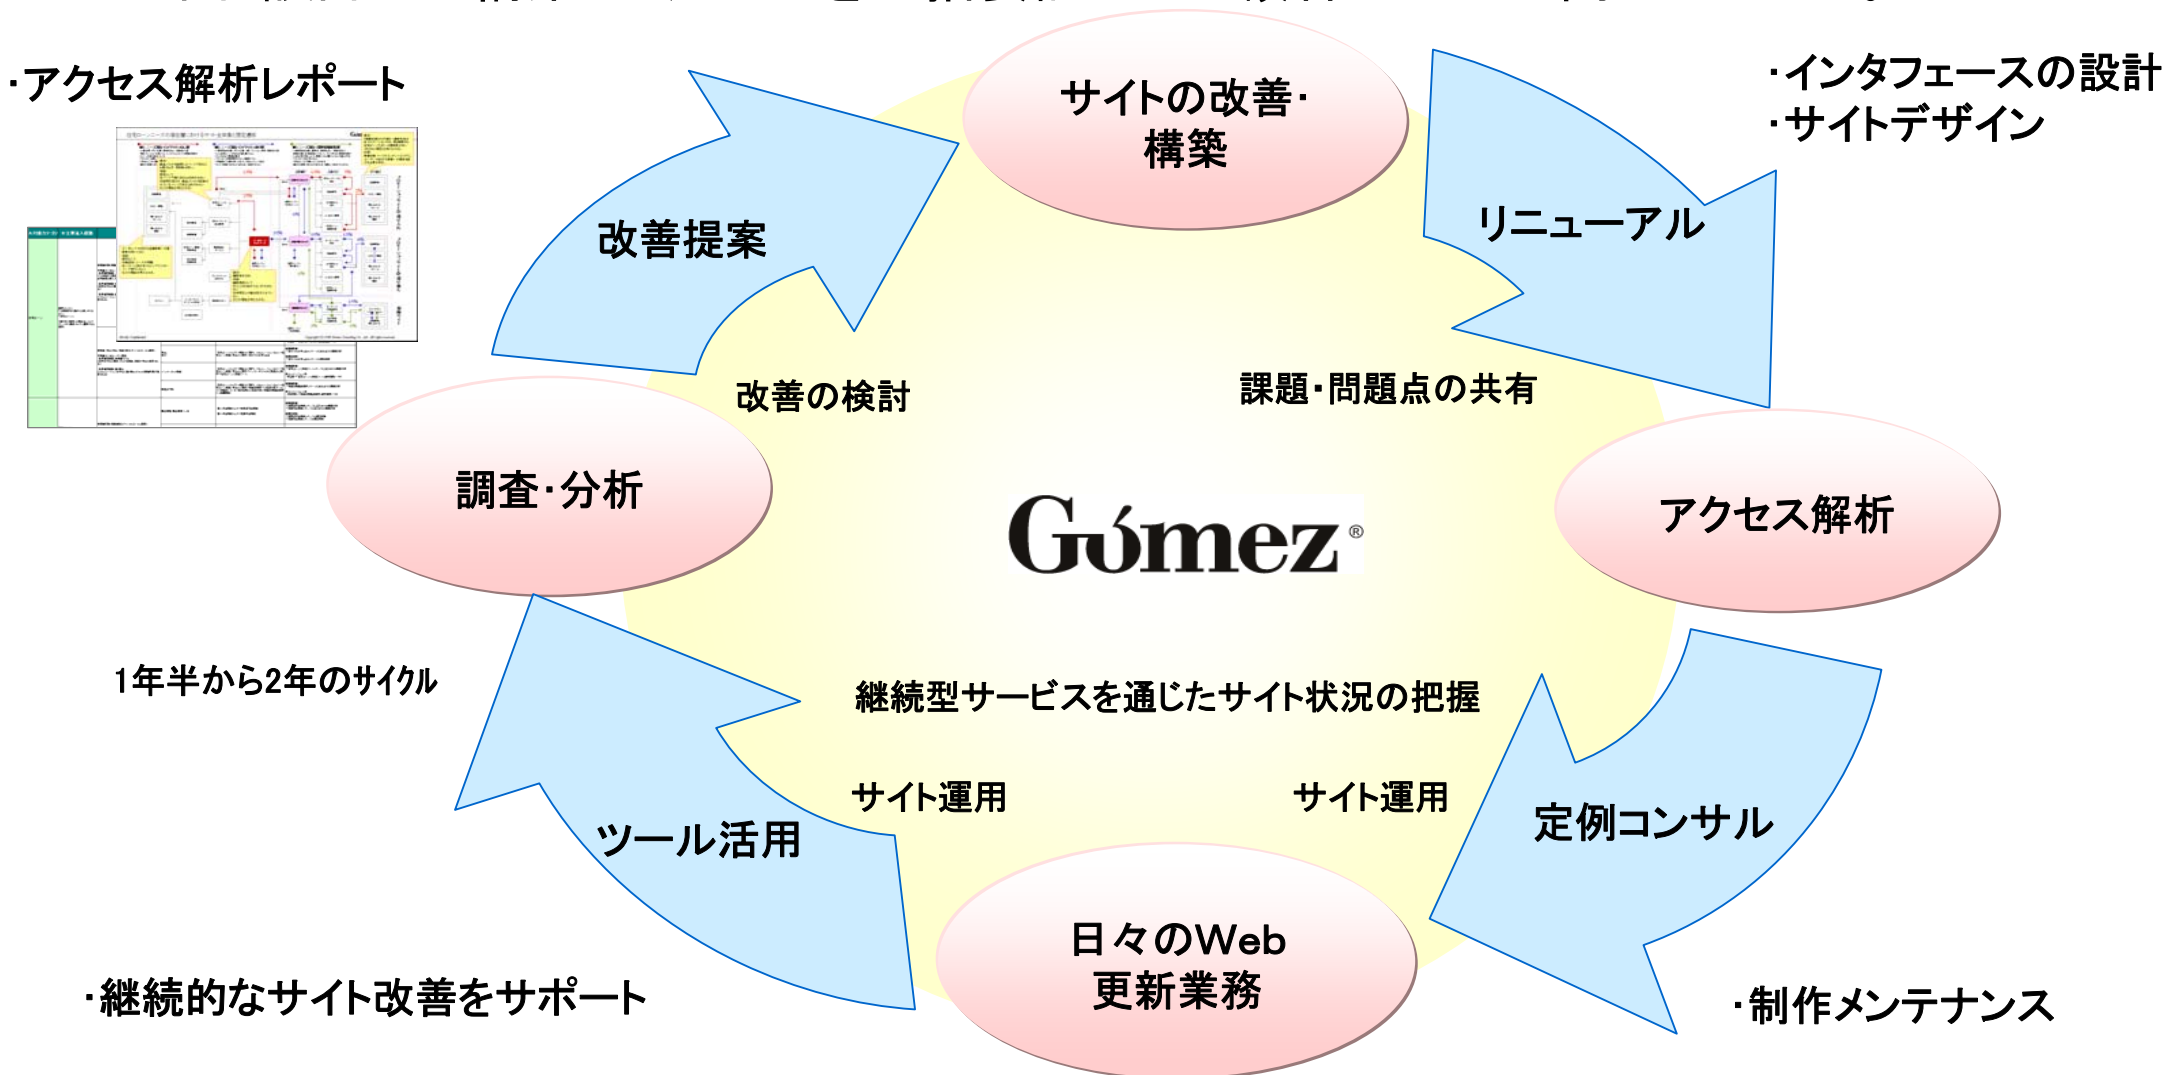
・アクセス解析レポート

サイトの改善・構築

・インタフェースの設計
・サイトデザイン

改善提案

リニューアル

改善の検討

課題・問題点の共有

調査・分析

Gomez®

アクセス解析

1年半から2年のサイクル

継続型サービスを通じたサイト状況の把握

サイト運用

サイト運用

定例コンサル

ツール活用

日々のWeb更新業務

・継続的なサイト改善をサポート

・制作メンテナンス